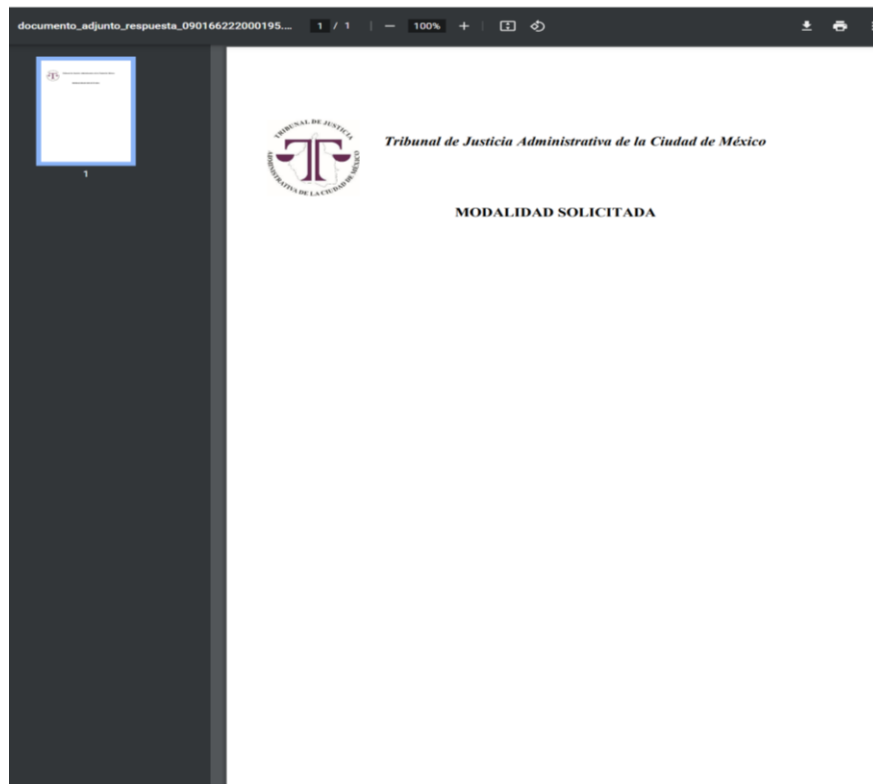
documento_adjunto_respuesta_090166222000195.... 1 / 1 — 100% +

1

TRIBUNAL DE JUSTICIA ADMINISTRATIVA DE LA CIUDAD DE MÉXICO

Tribunal de Justicia Administrativa de la Ciudad de México

MODALIDAD SOLICITADA